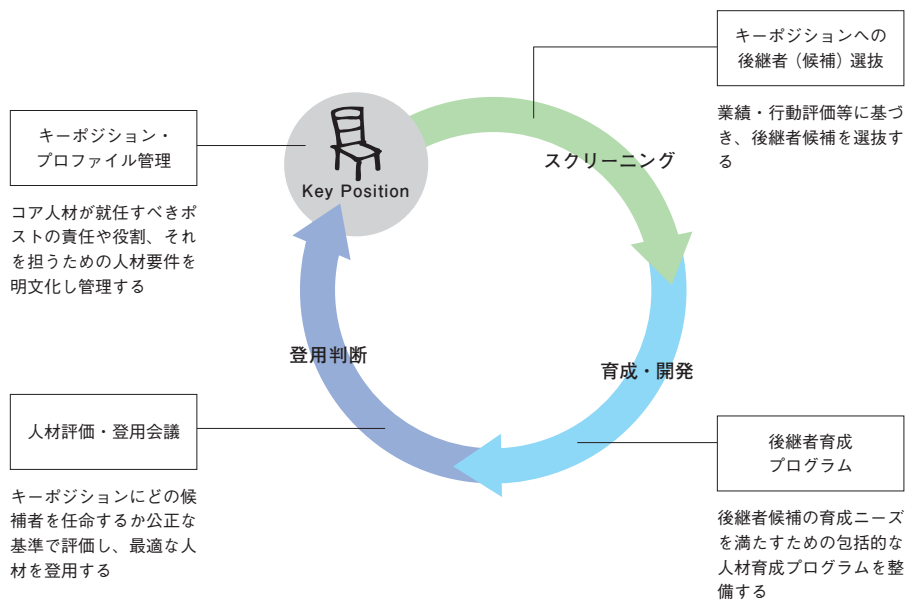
キーポジションへの後継者（候補）選抜

業績・行動評価等に基づき、後継者候補を選抜する

キーポジション・プロファイル管理

コア人材が就任すべきポストの責任や役割、それを担うための人材要件を明文化し管理する

Key Position

スクリーニング

育成・開発

登用判断

人材評価・登用会議

キーポジションにどの候補者を任命するか公正な基準で評価し、最適な人材を登用する

後継者育成プログラム

後継者候補の育成ニーズを満たすための包括的な人材育成プログラムを整備する